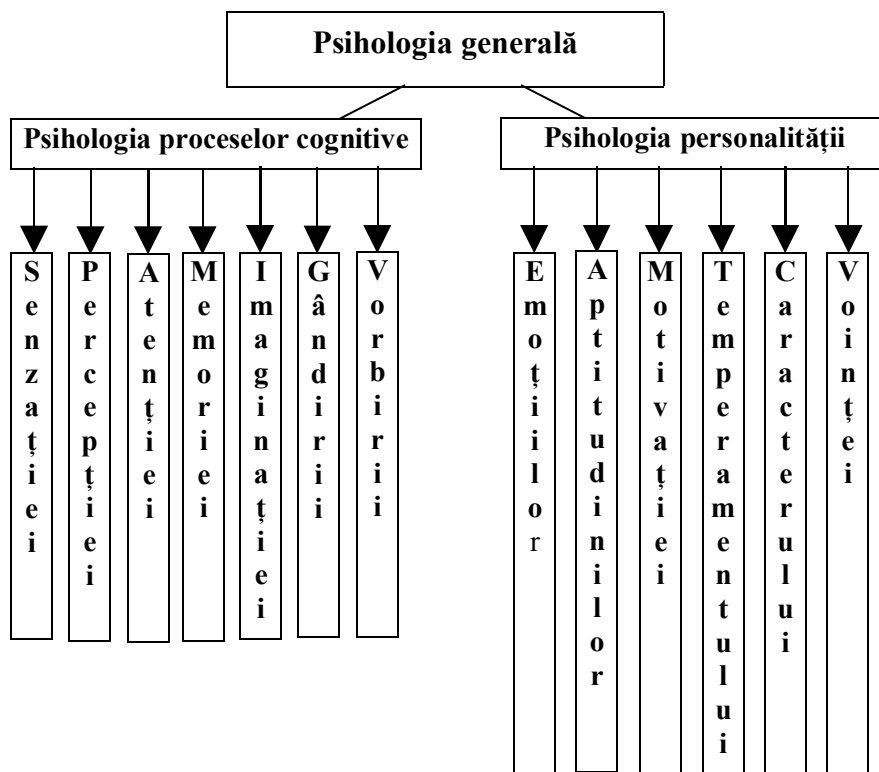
Psihologia generală

Psihologia proceselor cognitive

Senzației

Percepției

Atenției

Memoriei

Imaginației

Gândirii

Vorbirii

Psihologia personalității

Emoțiilor

Aptitudinilor

Motivației

Temperamentului

Caracterului

Voinței